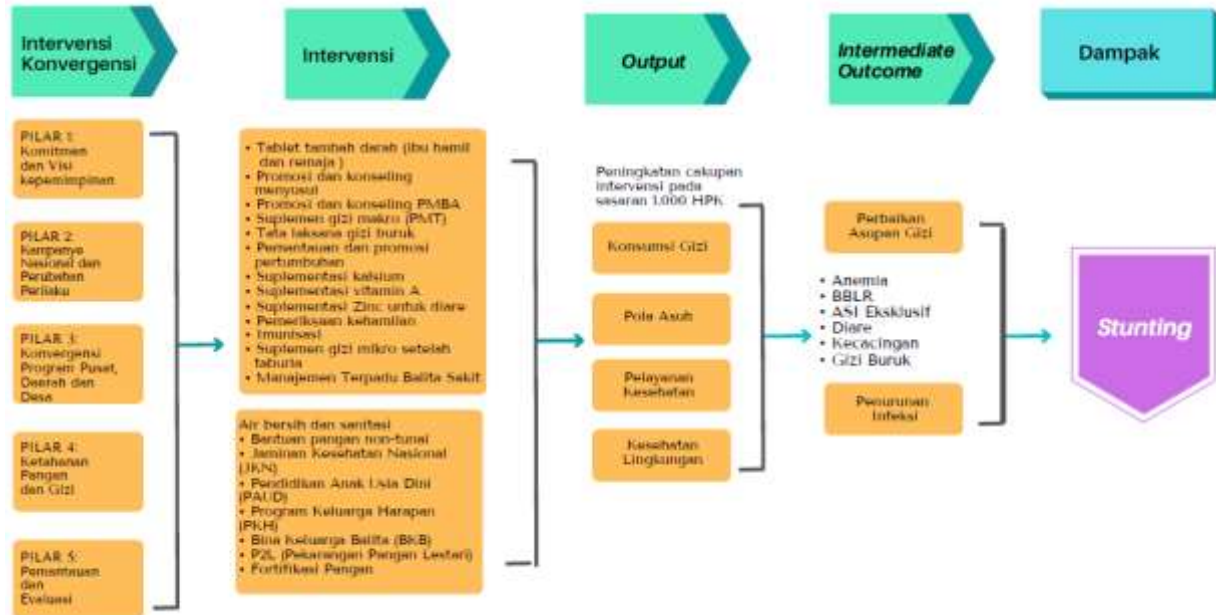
Intervensi Konvergensi

Intervensi

Output

Intermediate Outcome

Dampak

PILAR 1: Komitmen dan Visi kepemimpinan

PILAR 2: Kampanye Nasional dan Perubahan Perilaku

PILAR 3: Konvergensi Program Pusat, Daerah dan Desa

PILAR 4: Ketahanan Pangan dan Gizi

PILAR 5: Pemantauan dan Evaluasi

- Tablet tambah darah (ibu hamil dan remaja )
- Promosi dan konseling menyusui
- Promosi dan konseling PMBA
- Suplemen gizi makro (PMT)
- Tata laksana gizi buruk
- Pemantauan dan promosi pertumbuhan
- Suplementasi kalsium
- Suplementasi vitamin A
- Suplementasi Zinc untuk diare
- Pemeriksaan kehamilan
- Imunisasi
- Suplemen gizi mikro setelah taburia
- Manajemen Terpadu Balita Sakit

Air bersih dan sanitasi
- Bantuan pangan non-tunai
- Jaminan Kesehatan Nasional (JKN)
- Pendidikan Anak Usia Dini (PAUD)
- Program Keluarga Harapan (PKH)
- Bina Keluarga Balita (BKB)
- P2L (Pekarangan Pangan Lestari)
- Fortifikasi Pangan

Peningkatan cakupan intervensi pada sasaran 1.000 HPK

Konsumsi Gizi

Pola Asuh

Pelayanan Kesehatan

Kesehatan Lingkungan

Perbaikan Asupan Gizi

- Anemia
- BBLR
- ASI Ekslusif
- Diare
- Kecacingan
- Gizi Buruk

Penurunan Infeksi

Stunting